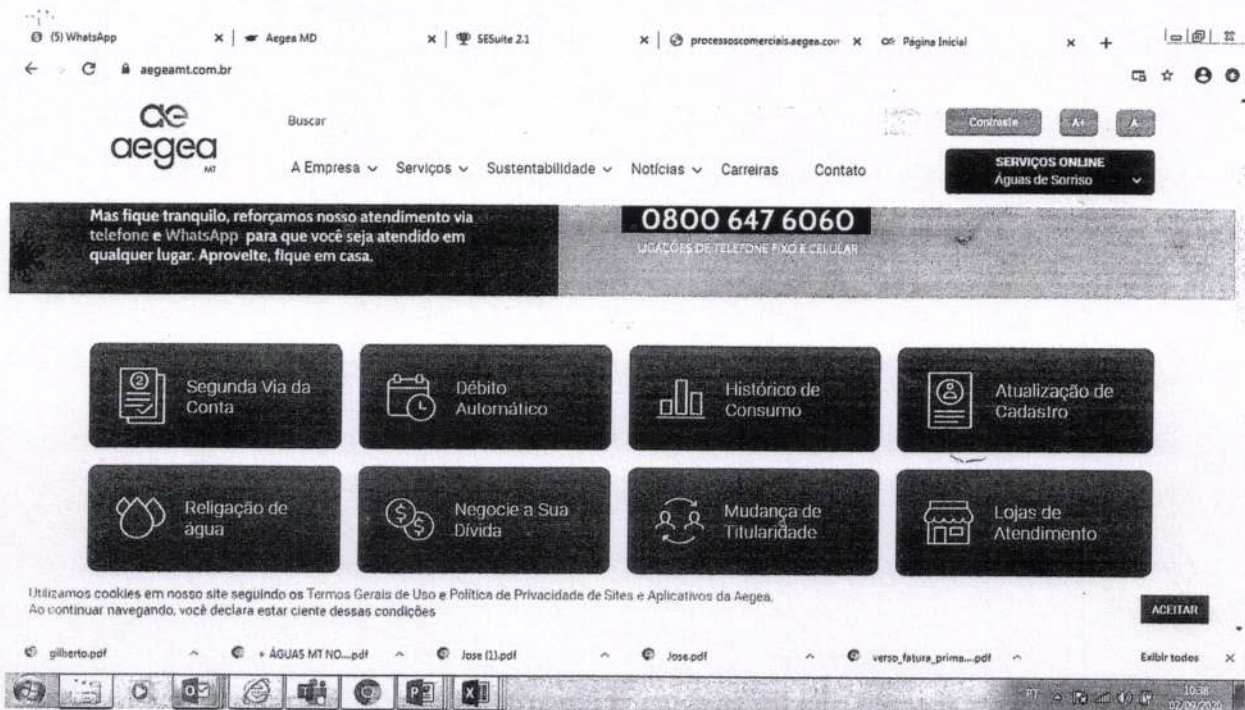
(5) WhatsApp × | Aegea MD × | SESuite 2.1 × | processoscomerciais.aegea.com × | Página Inicial × +

aegeamt.com.br

aegea MT

Buscar

Contraste A+ A-

A Empresa Serviços Sustentabilidade Notícias Carreiras Contato

SERVIÇOS ONLINE
Águas de Sorriso

Mas fique tranquilo, reforçamos nosso atendimento via telefone e WhatsApp para que você seja atendido em qualquer lugar. Aproveite, fique em casa.

0800 647 6060
LIGAÇÕES DE TELEFONE FIXO E CELULAR

Segunda Via da Conta

Débito Automático

Histórico de Consumo

Atualização de Cadastro

Religação de água

Negocie a Sua Dívida

Mudança de Titularidade

Lojas de Atendimento

Utilizamos cookies em nosso site seguindo os Termos Gerais de Uso e Política de Privacidade de Sites e Aplicativos da Aegea. Ao continuar navegando, você declara estar ciente dessas condições

ACEITAR

gilberto.pdf | + ÁGUAS MT NO....pdf | Jose (1).pdf | Jose.pdf | verso_fatura_prima....pdf | Exibir todos

PT 10:38 02/09/2020